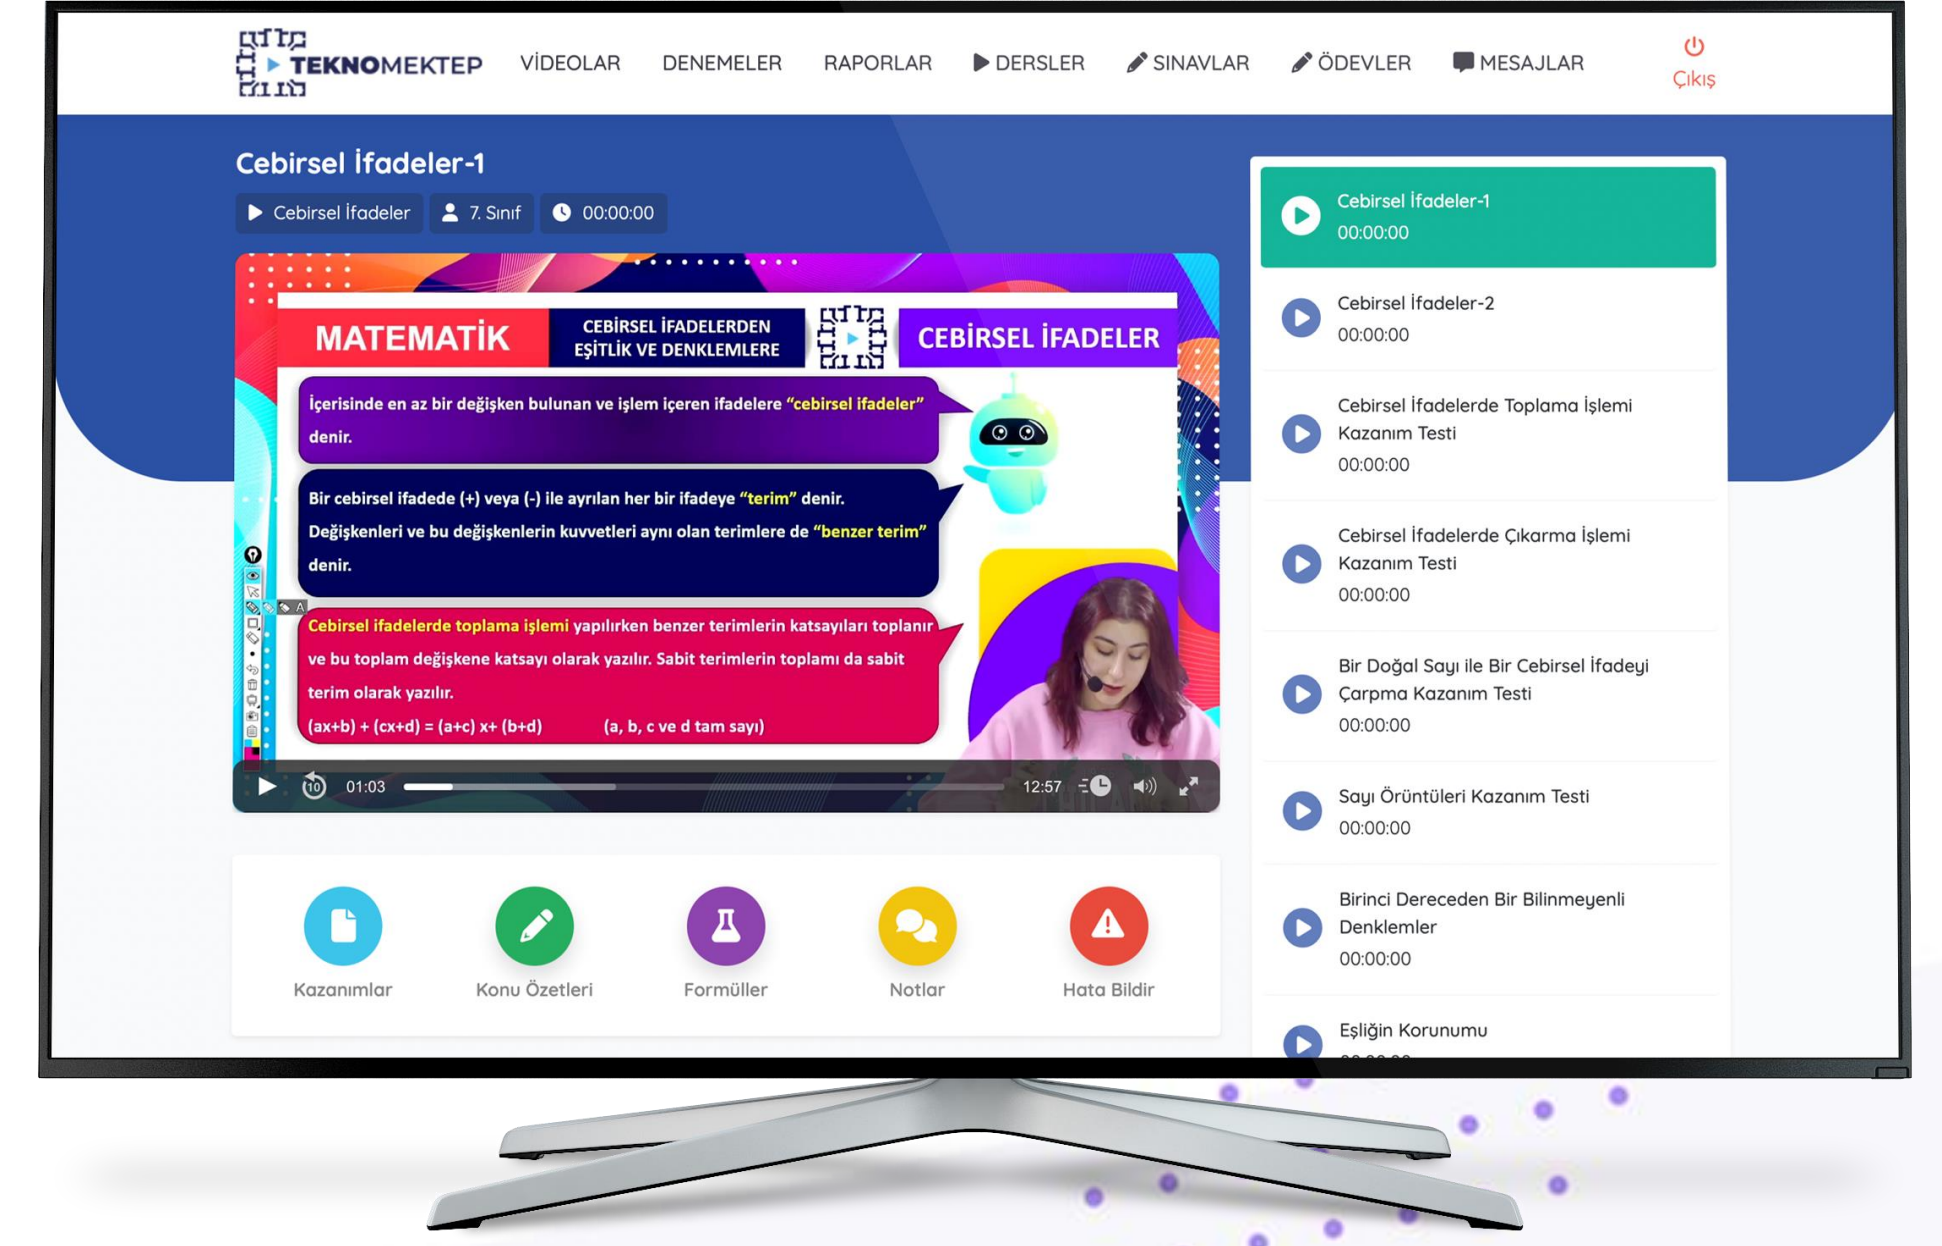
TEKNOMEKTEP VİDEOLAR DENEMELER RAPORLAR DERSLER SINAVLAR ÖDEVLER MESAJLAR Çıkış

Cebirsel İfadeler-1

Cebirsel İfadeler 7. Sınıf 00:00:00

MATEMATİK CEBİRSEL İFADELERDEN EŞİTLİK VE DENKLEMLERE CEBİRSEL İFADELER

İçerisinde en az bir değişken bulunan ve işlem içeren ifadelere "cebirsel ifadeler" denir.

Bir cebirsel ifadede (+) veya (-) ile ayrılan her bir ifadeye "terim" denir. Değişkenleri ve bu değişkenlerin kuvvetleri aynı olan terimlere de "benzer terim" denir.

Cebirsel ifadelerde toplama işlemi yapılırken benzer terimlerin katsayıları toplanır ve bu toplam değişkene katsayı olarak yazılır. Sabit terimlerin toplamı da sabit terim olarak yazılır.

(ax+b) + (cx+d) = (a+c) x+ (b+d) (a, b, c ve d tam sayı)

01:03 12:57

Kazanımlar Konu Özetleri Formüller Notlar Hata Bildir

Cebirsel İfadeler-1
00:00:00

Cebirsel İfadeler-2
00:00:00

Cebirsel İfadelerde Toplama İşlemi Kazanım Testi
00:00:00

Cebirsel İfadelerde Çıkarma İşlemi Kazanım Testi
00:00:00

Bir Doğal Sayı ile Bir Cebirsel İfadeyi Çarpma Kazanım Testi
00:00:00

Sayı Örüntüleri Kazanım Testi
00:00:00

Birinci Dereceden Bir Bilinmeyenli Denklemler
00:00:00

Eşliğin Korunumu
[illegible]